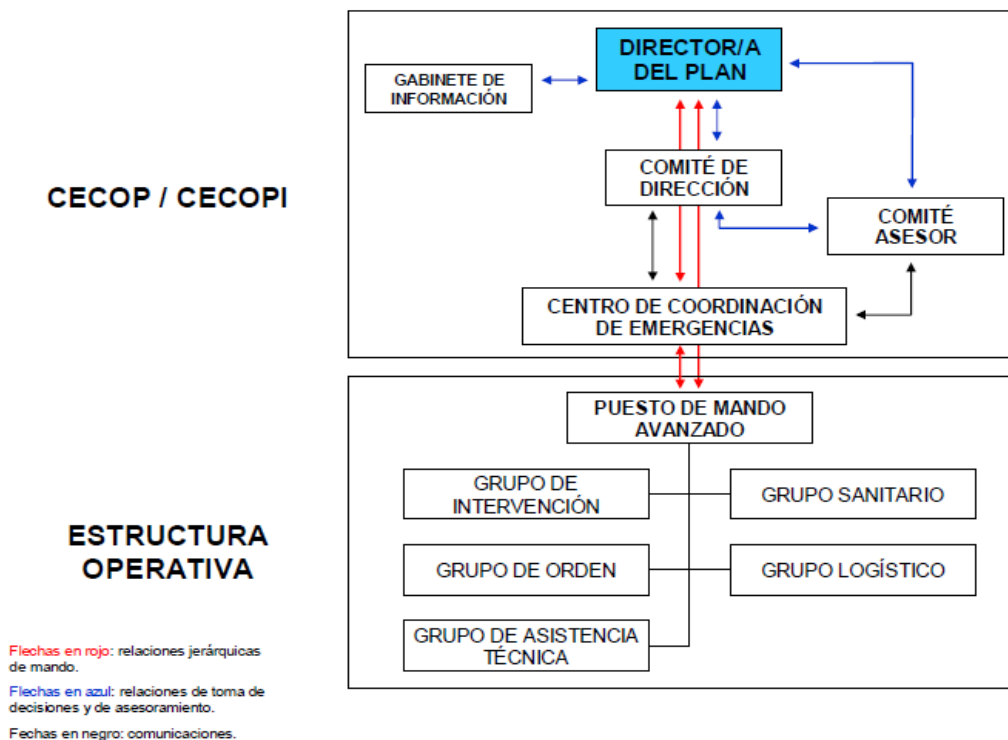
CECOP / CECOPI

GABINETE DE INFORMACIÓN

DIRECTOR/A DEL PLAN

COMITÉ DE DIRECCIÓN

COMITÉ ASESOR

CENTRO DE COORDINACIÓN DE EMERGENCIAS

ESTRUCTURA OPERATIVA

PUESTO DE MANDO AVANZADO

GRUPO DE INTERVENCIÓN

GRUPO SANITARIO

GRUPO DE ORDEN

GRUPO LOGÍSTICO

GRUPO DE ASISTENCIA TÉCNICA

Flechas en rojo: relaciones jerárquicas de mando.

Flechas en azul: relaciones de toma de decisiones y de asesoramiento.

Fechas en negro: comunicaciones.